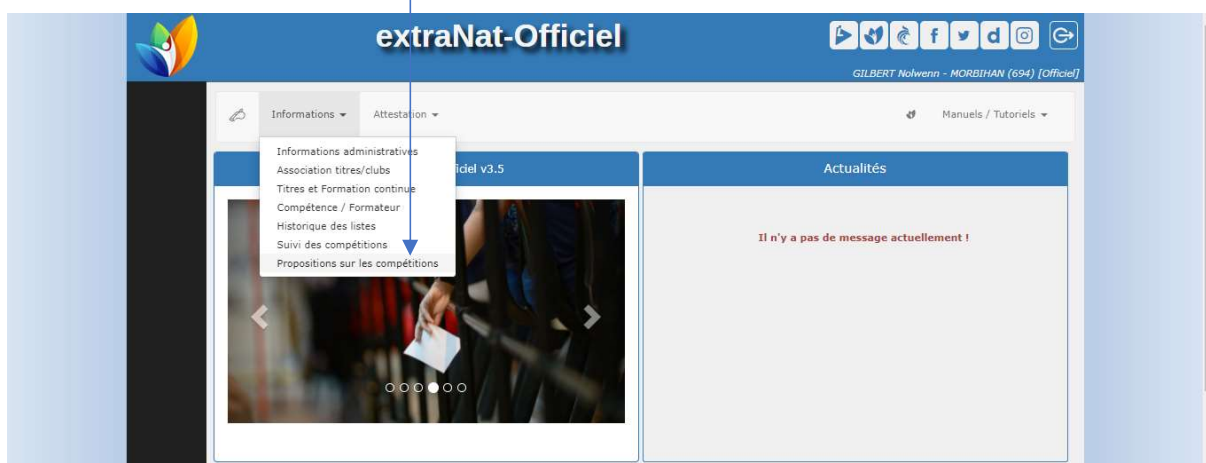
extraNat-Officiel

GILBERT Nolwenn - MORBIHAN (694) [Officiel]

Informations ▾ Attestation ▾

Manuels / Tutoriels ▾

Informations administratives
Association titres/clubs
Titres et Formation continue
Compétence / Formateur
Historique des listes
Suivi des compétitions
Propositions sur les compétitions

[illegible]iciel v3.5

Actualités

Il n'y a pas de message actuellement !